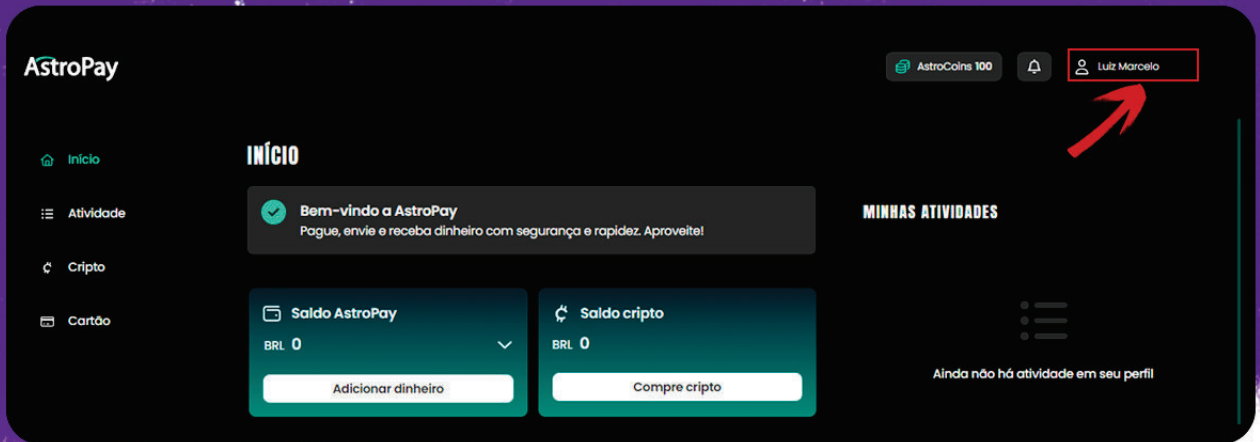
AstroPay

AstroCoins 100

Luiz Marcelo

Início

Atividade

Cripto

Cartão

INÍCIO

Bem-vindo a AstroPay
Pague, envie e receba dinheiro com segurança e rapidez. Aproveite!

Saldo AstroPay
BRL 0
Adicionar dinheiro

Saldo cripto
BRL 0
Compre cripto

MINHAS ATIVIDADES

Ainda não há atividade em seu perfil